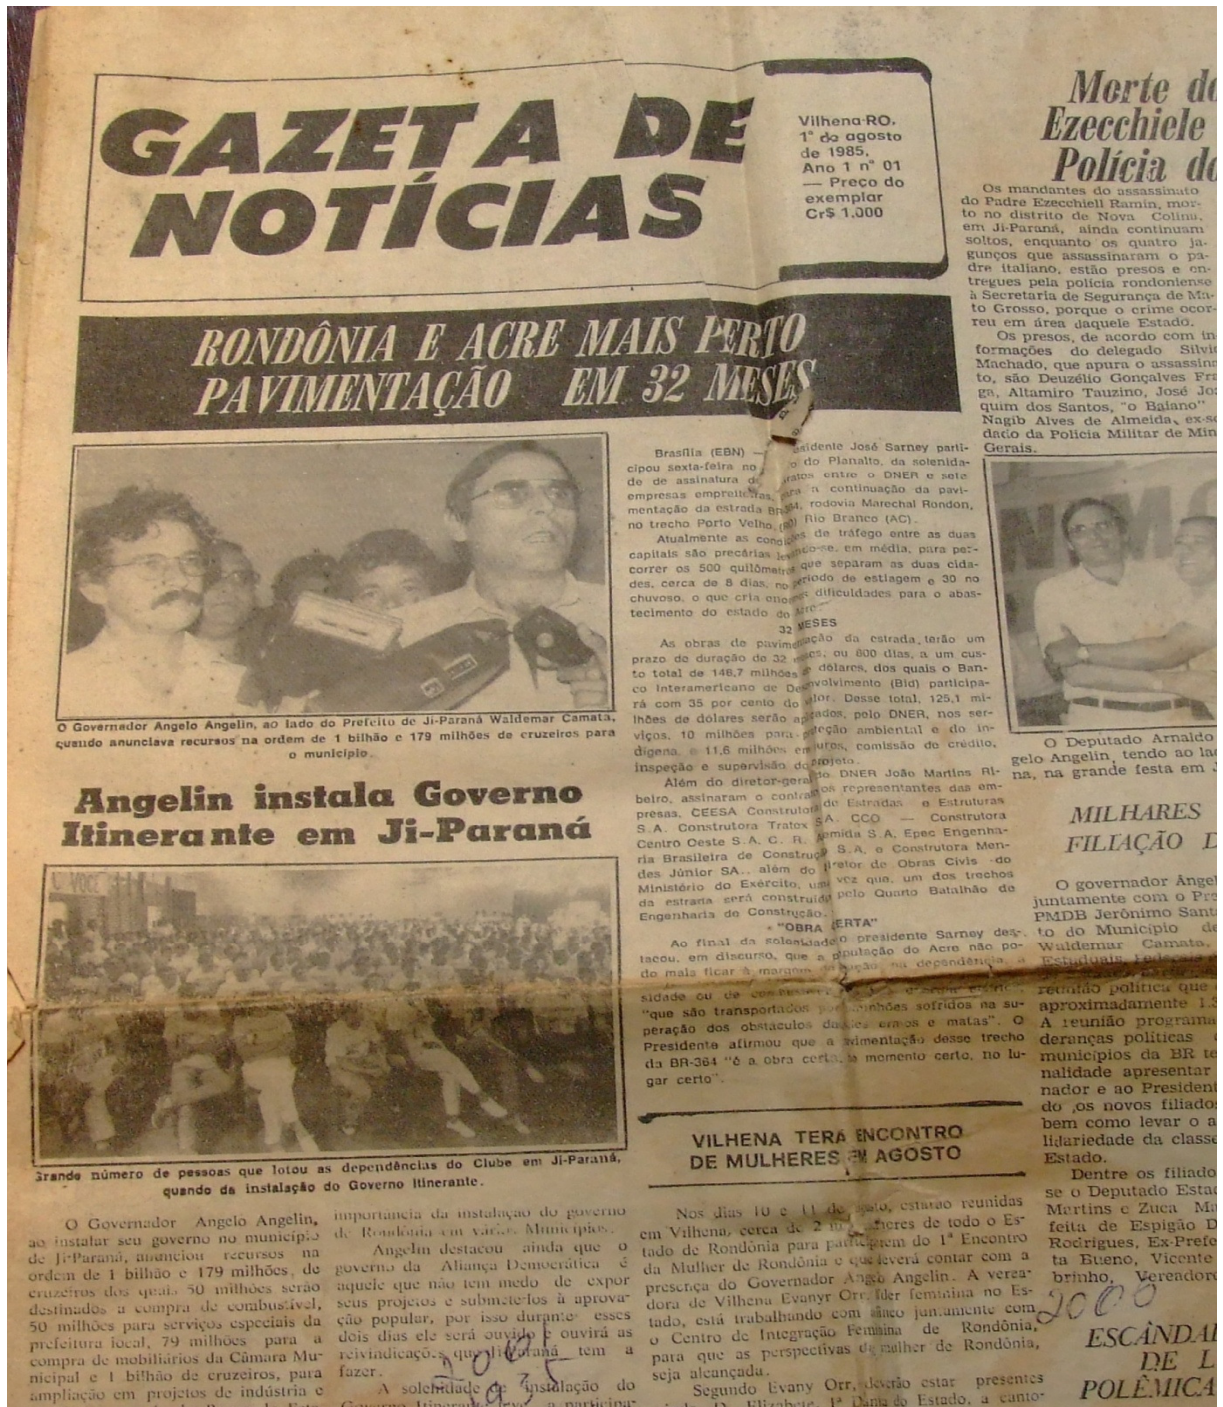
GAZETA DE NOTÍCIAS

Vilhena-RO. 1º de agosto de 1985. Ano 1 nº 01 — Preço do exemplar Cr$ 1.000

RONDÔNIA E ACRE MAIS PERTO PAVIMENTAÇÃO EM 32 MESES

O Governador Angelo Angelin, ao lado do Prefeito de Ji-Paraná Waldemar Camata, quando anunciava recursos na ordem de 1 bilhão e 179 milhões de cruzeiros para o município

Brasília (EBN) — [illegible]sidente José Sarney participou sexta-feira no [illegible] do Planalto, da solenidade de assinatura d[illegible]ratos entre o DNER e sete empresas empreiteiras para a continuação da pavimentação da estrada BR-364, rodovia Marechal Rondon, no trecho Porto Velho (RO) Rio Branco (AC).

Atualmente as condições de tráfego entre as duas capitais são precárias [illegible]-se, em média, para percorrer os 500 quilômetros que separam as duas cidades, cerca de 8 dias, no período de estiagem e 30 no chuvoso, o que cria enormes dificuldades para o abastecimento do estado do Acre.

32 MESES

As obras de pavimentação da estrada terão um prazo de duração de 32 meses, ou 800 dias, a um custo total de 146,7 milhões de dólares, dos quais o Banco Interamericano de Desenvolvimento (Bid) participará com 35 por cento do valor. Desse total, 125,1 milhões de dólares serão aplicados, pelo DNER, nos serviços, 10 milhões para proteção ambiental e do indígena, e 11,6 milhões em juros, comissão do crédito, inspeção e supervisão do projeto.

Além do diretor-geral do DNER João Martins Ribeiro, assinaram o contrato os representantes das empresas, CEESA Construtora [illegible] de Estradas e Estruturas S.A. Construtora Tratox S.A. CCO — Construtora Centro Oeste S.A. C. R. Almeida S.A. Epec Engenharia Brasileira de Construção S.A. e Construtora Mendes Júnior SA., além do Diretor de Obras Civis do Ministério do Exército, uma vez que, um dos trechos da estrada será construído pelo Quarto Batalhão de Engenharia de Construção.

"OBRA CERTA"

Ao final da solenidade o presidente Sarney destacou, em discurso, que a população do Acre não poderá mais ficar à margem da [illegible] na dependência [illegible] sidade ou de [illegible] "que são transportados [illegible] sofridos na superação dos obstáculos das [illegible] e matas". O Presidente afirmou que a pavimentação desse trecho da BR-364 "é a obra certa, no momento certo, no lugar certo".

Angelin instala Governo Itinerante em Ji-Paraná

Grande número de pessoas que lotou as dependências do Clube em Ji-Paraná, quando da instalação do Governo Itinerante.

O Governador Angelo Angelin, ao instalar seu governo no município de Ji-Paraná, anunciou recursos na ordem de 1 bilhão e 179 milhões, de cruzeiros dos quais 50 milhões serão destinados à compra de combustível, 50 milhões para serviços especiais da prefeitura local, 79 milhões para a compra de mobiliários da Câmara Municipal e 1 bilhão de cruzeiros, para ampliação em projetos de indústria e

importância da instalação do governo de Rondônia em vários Municípios.

Angelin destacou ainda que o governo da Aliança Democrática é aquele que não tem medo de expor seus projetos e submetê-los à aprovação popular, por isso durante esses dois dias ele será ouvido e ouvirá as reivindicações que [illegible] tem a fazer.

A solenidade de instalação do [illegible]

VILHENA TERÁ ENCONTRO DE MULHERES EM AGOSTO

Nos dias 10 e 11 de agosto, estarão reunidas em Vilhena, cerca de 2 mil mulheres de todo o Estado de Rondônia para participarem do 1º Encontro da Mulher de Rondônia e que deverá contar com a presença do Governador Angelo Angelin. A vereadora de Vilhena Evanyr Orr, líder feminina no Estado, está trabalhando com afinco juntamente com o Centro de Integração Feminina de Rondônia, para que as perspectivas da mulher de Rondônia seja alcançada.

Segundo Evany Orr, deverão estar presentes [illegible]

Morte do Ezecchiele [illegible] Polícia d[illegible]

Os mandantes do assassinato do Padre Ezecchiell Ramin, morto no distrito de Nova Colina, em Ji-Paraná, ainda continuam soltos, enquanto os quatro jagunços que assassinaram o padre italiano, estão presos e entregues pela polícia rondoniense à Secretaria de Segurança de Mato Grosso, porque o crime ocorreu em área daquele Estado.

Os presos, de acordo com in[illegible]formações do delegado Silvi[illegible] Machado, que apura o assassina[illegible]to, são Deuzélio Gonçalves Fra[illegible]ga, Altamiro Tauzino, José Jo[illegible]quim dos Santos, "o Baiano" Nagib Alves de Almeida, ex-s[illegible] dado da Polícia Militar de Min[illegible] Gerais.

O Deputado Arnaldo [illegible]gelo Angelin, tendo ao la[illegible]na, na grande festa em J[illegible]

MILHARES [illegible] FILIAÇÃO D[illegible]

O governador Angel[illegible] juntamente com o Pre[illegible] PMDB Jerônimo Sant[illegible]to do Município de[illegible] Waldemar Camata, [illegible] reunião política que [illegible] aproximadamente 1.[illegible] A reunião programa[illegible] deranças políticas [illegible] municípios da BR te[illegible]nalidade apresentar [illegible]nador e ao President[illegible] do os novos filiado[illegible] bem como levar o a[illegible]lidariedade da classe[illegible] Estado.

Dentre os filiado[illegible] se o Deputado Estad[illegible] Martins e Zuca M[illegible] feita de Espigão D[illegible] Rodrigues, Ex-Prefe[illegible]ta Bueno, Vicente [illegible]brinho, Vereadore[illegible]

ESCÂNDA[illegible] DE L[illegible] POLÊMICA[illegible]

2005

2000